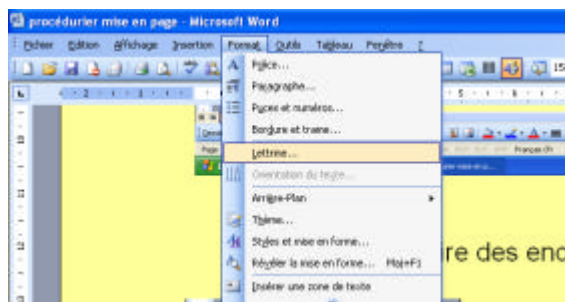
procédurier mise en page - Microsoft Word

Fichier Edition Affichage Insertion Format Outils Tableau Fenêtre

Police...
Paragraphe...
Puces et numéros...
Bordure et trame...
Lettrine...
Orientation du texte...
Arrière-Plan
Thème...
Styles et mise en forme...
Révéler la mise en forme... Maj+F1
Insérer une zone de texte

Français (Fr

ire des enc